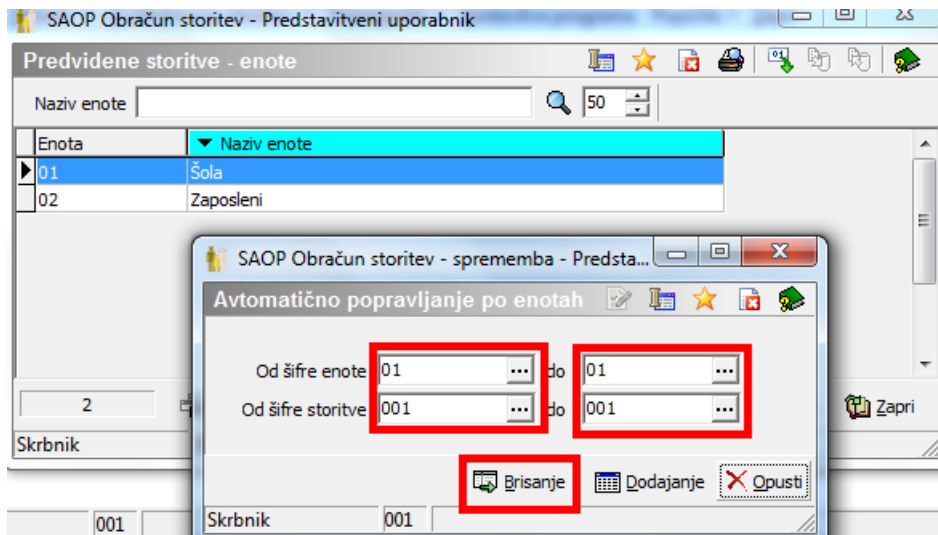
SAOP Obračun storitev - Predstavitveni uporabnik

Predvidene storitve - enote

Naziv enote

50

| Enota | Naziv enote |
|---|---|
| 01 | Šola |
| 02 | Zaposleni |

2

Zapri

Skrbnik

001

SAOP Obračun storitev - sprememba - Predsta...

Avtomatično popravljanje po enotah

Od šifre enote 01 ... do 01 ...

Od šifre storitve 001 ... do 001 ...

Brisanje

Dodajanje

Opusti

Skrbnik

001